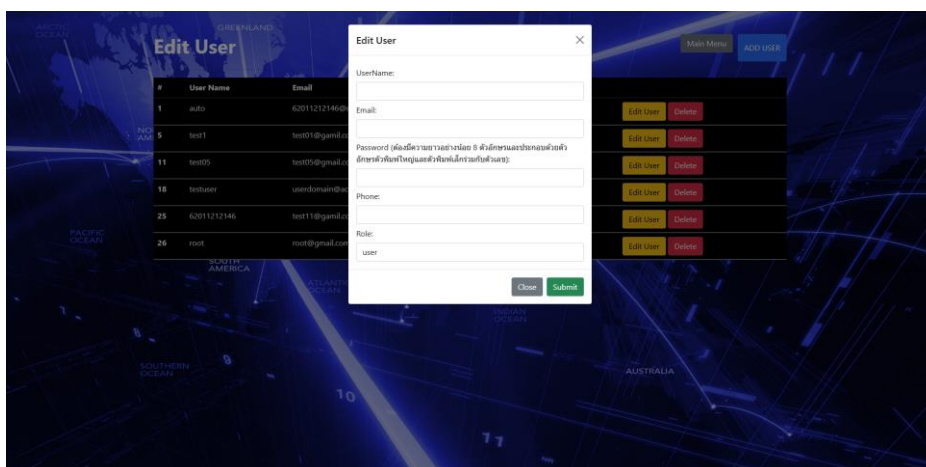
ARCTIC OCEAN

GREENLAND

Edit User

Main Menu

ADD USER

| # | User Name | Email | | |
|---|---|---|---|---|
| 1 | auto | 62011212146@ | Edit User | Delete |
| 5 | test1 | test01@gamil.c | Edit User | Delete |
| 11 | test05 | test05@gmail.c | Edit User | Delete |
| 18 | testuser | userdomain@a | Edit User | Delete |
| 25 | 62011212146 | test11@gmail.c | Edit User | Delete |
| 26 | root | root@gmail.com | Edit User | Delete |

PACIFIC OCEAN

SOUTH AMERICA

ATLANTIC OCEAN

INDIAN OCEAN

SOUTHERN OCEAN

AUSTRALIA

Edit User

×

UserName:

Email:

Password (ต้องมีความยาวอย่างน้อย 8 ตัวอักษรและประกอบด้วยตัวอักษรตัวพิมพ์ใหญ่และตัวพิมพ์เล็กร่วมกับตัวเลข):

Phone:

Role:

user

Close

Submit